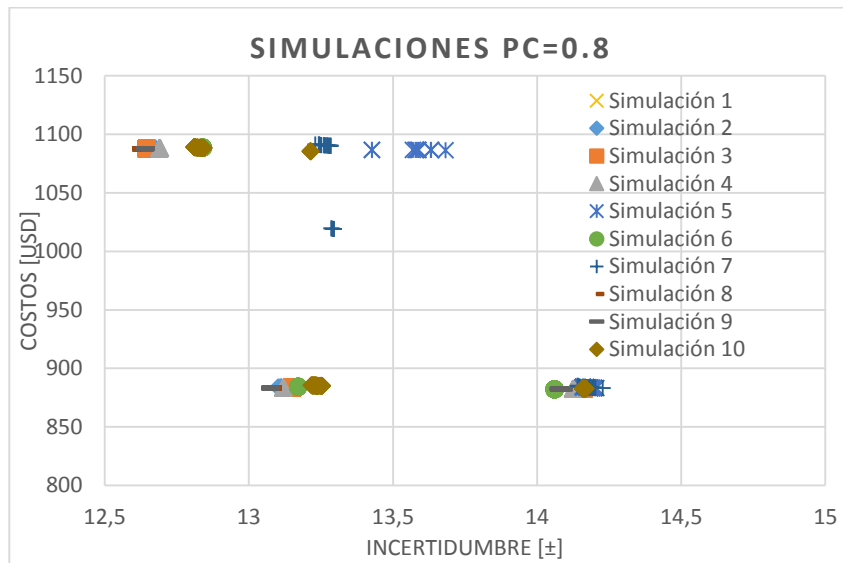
SIMULACIONES PC=0.8

COSTOS [USD]

1150
1100
1050
1000
950
900
850
800

12,5
13
13,5
14
14,5
15

INCERTIDUMBRE [±]

Simulación 1
Simulación 2
Simulación 3
Simulación 4
Simulación 5
Simulación 6
Simulación 7
Simulación 8
Simulación 9
Simulación 10